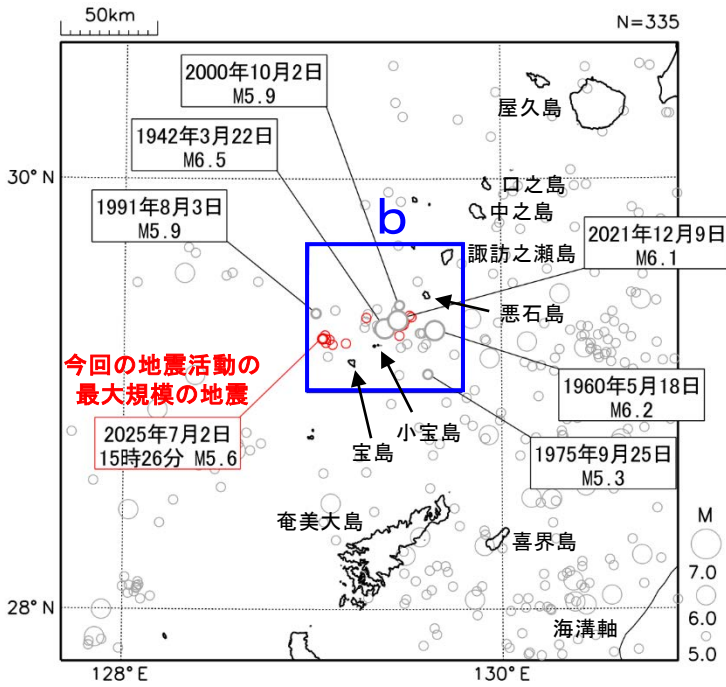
50km

N=335

2000年10月2日
M5.9

屋久島

1942年3月22日
M6.5

30° N

口之島

1991年8月3日
M5.9

b

中之島

2021年12月9日
M6.1

諏訪之瀬島

悪石島

今回の地震活動の
最大規模の地震

1960年5月18日
M6.2

2025年7月2日
15時26分 M5.6

小宝島

宝島

1975年9月25日
M5.3

奄美大島

喜界島

M

7.0

28° N

6.0

海溝軸

5.0

128° E

130° E